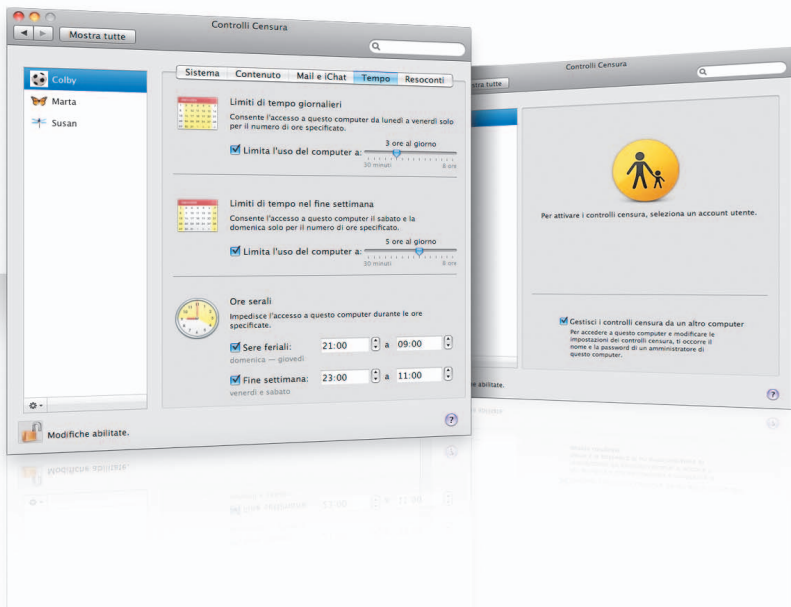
Controlli Censura

Mostra tutte

Colby
Marta
Susan

Sistema | Contenuto | Mail e iChat | Tempo | Resoconti

Limiti di tempo giornalieri
Consente l'accesso a questo computer da lunedì a venerdì solo per il numero di ore specificato.
Limita l'uso del computer a:
3 ore al giorno
30 minuti 8 ore

Limiti di tempo nel fine settimana
Consente l'accesso a questo computer il sabato e la domenica solo per il numero di ore specificato.
Limita l'uso del computer a:
5 ore al giorno
30 minuti 8 ore

Ore serali
Impedisce l'accesso a questo computer durante le ore specificate.
Sere feriali: 21:00 a 09:00
domenica — giovedì
Fine settimana: 23:00 a 11:00
venerdì e sabato

Modifiche abilitate.

Controlli Censura

Mostra tutte

Per attivare i controlli censura, seleziona un account utente.

Gestisci i controlli censura da un altro computer
Per accedere a questo computer e modificare le impostazioni dei controlli censura, ti occorre il nome e la password di un amministratore di questo computer.

abilitate.